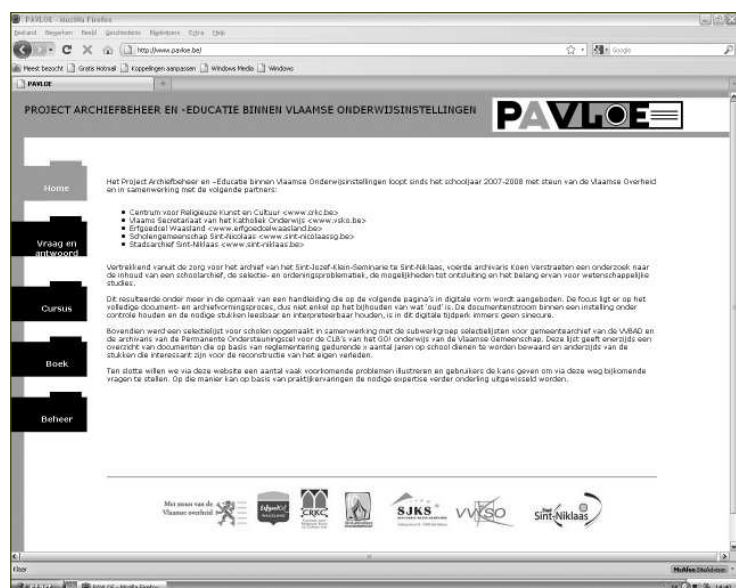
PAVLOE - Mozilla Firefox

Bestand Bewerken Beeld Geschiedenis Bladwijzers Extra Help

http://www.pavloe.be/

Google

Meest bezocht Gratis Hotmail Koppelingen aanpassen Windows Media Windows

PAVLOE

PROJECT ARCHIEFBEHEER EN -EDUCATIE BINNEN VLAAMSE ONDERWIJSINSTELLINGEN

PAVLOE

Home

Vraag en antwoord

Cursus

Boek

Beheer

Het Project Archiefbeheer en –Educatie binnen Vlaamse Onderwijsinstellingen loopt sinds het schooljaar 2007-2008 met steun van de Vlaamse Overheid en in samenwerking met de volgende partners:

- Centrum voor Religieuze Kunst en Cultuur <www.crkc.be>
- Vlaams Secretariaat van het Katholiek Onderwijs <www.vsko.be>
- Erfgoedcel Waasland <www.erfgoedcelwaasland.be>
- Scholengemeenschap Sint-Niklaas <www.sint-nicolaassg.be>
- Stadsarchief Sint-Niklaas <www.sint-niklaas.be>

Vertrekkend vanuit de zorg voor het archief van het Sint-Jozef-Klein-Seminarie te Sint-Niklaas, voerde archivaris Koen Verstraeten een onderzoek naar de inhoud van een schoolarchief, de selectie- en ordeningsproblematiek, de mogelijkheden tot ontsluiting en het belang ervan voor wetenschappelijke studies.

Dit resulteerde onder meer in de opmaak van een handleiding die op de volgende pagina's in digitale vorm wordt aangeboden. De focus ligt er op het volledige document- en archiefvormingsproces, dus niet enkel op het bijhouden van wat 'oud' is. De documentenstroom binnen een instelling onder controle houden en de nodige stukken leesbaar en interpreteerbaar houden, is in dit digitale tijdperk immers geen sinecure.

Bovendien werd een selectielijst voor scholen opgemaakt in samenwerking met de subwerkgroep selectielijsten voor gemeentearchief van de VVBAD en de archivaris van de Permanente Ondersteuningscel voor de CLB's van het GO! onderwijs van de Vlaamse Gemeenschap. Deze lijst geeft enerzijds een overzicht van documenten die op basis van reglementering gedurende x aantal jaren op school dienen te worden bewaard en anderzijds van de stukken die interessant zijn voor de reconstructie van het eigen verleden.

Ten slotte willen we via deze website een aantal vaak voorkomende problemen illustreren en gebruikers de kans geven om via deze weg bijkomende vragen te stellen. Op die manier kan op basis van praktijkervaringen de nodige expertise verder onderling uitgewisseld worden.

Met steun van de Vlaamse overheid

CRKC

SJKS

VVKSO

Stad Sint-Niklaas

Klaar

McAfee SiteAdvisor

PAVLOE - Mozilla Firefox